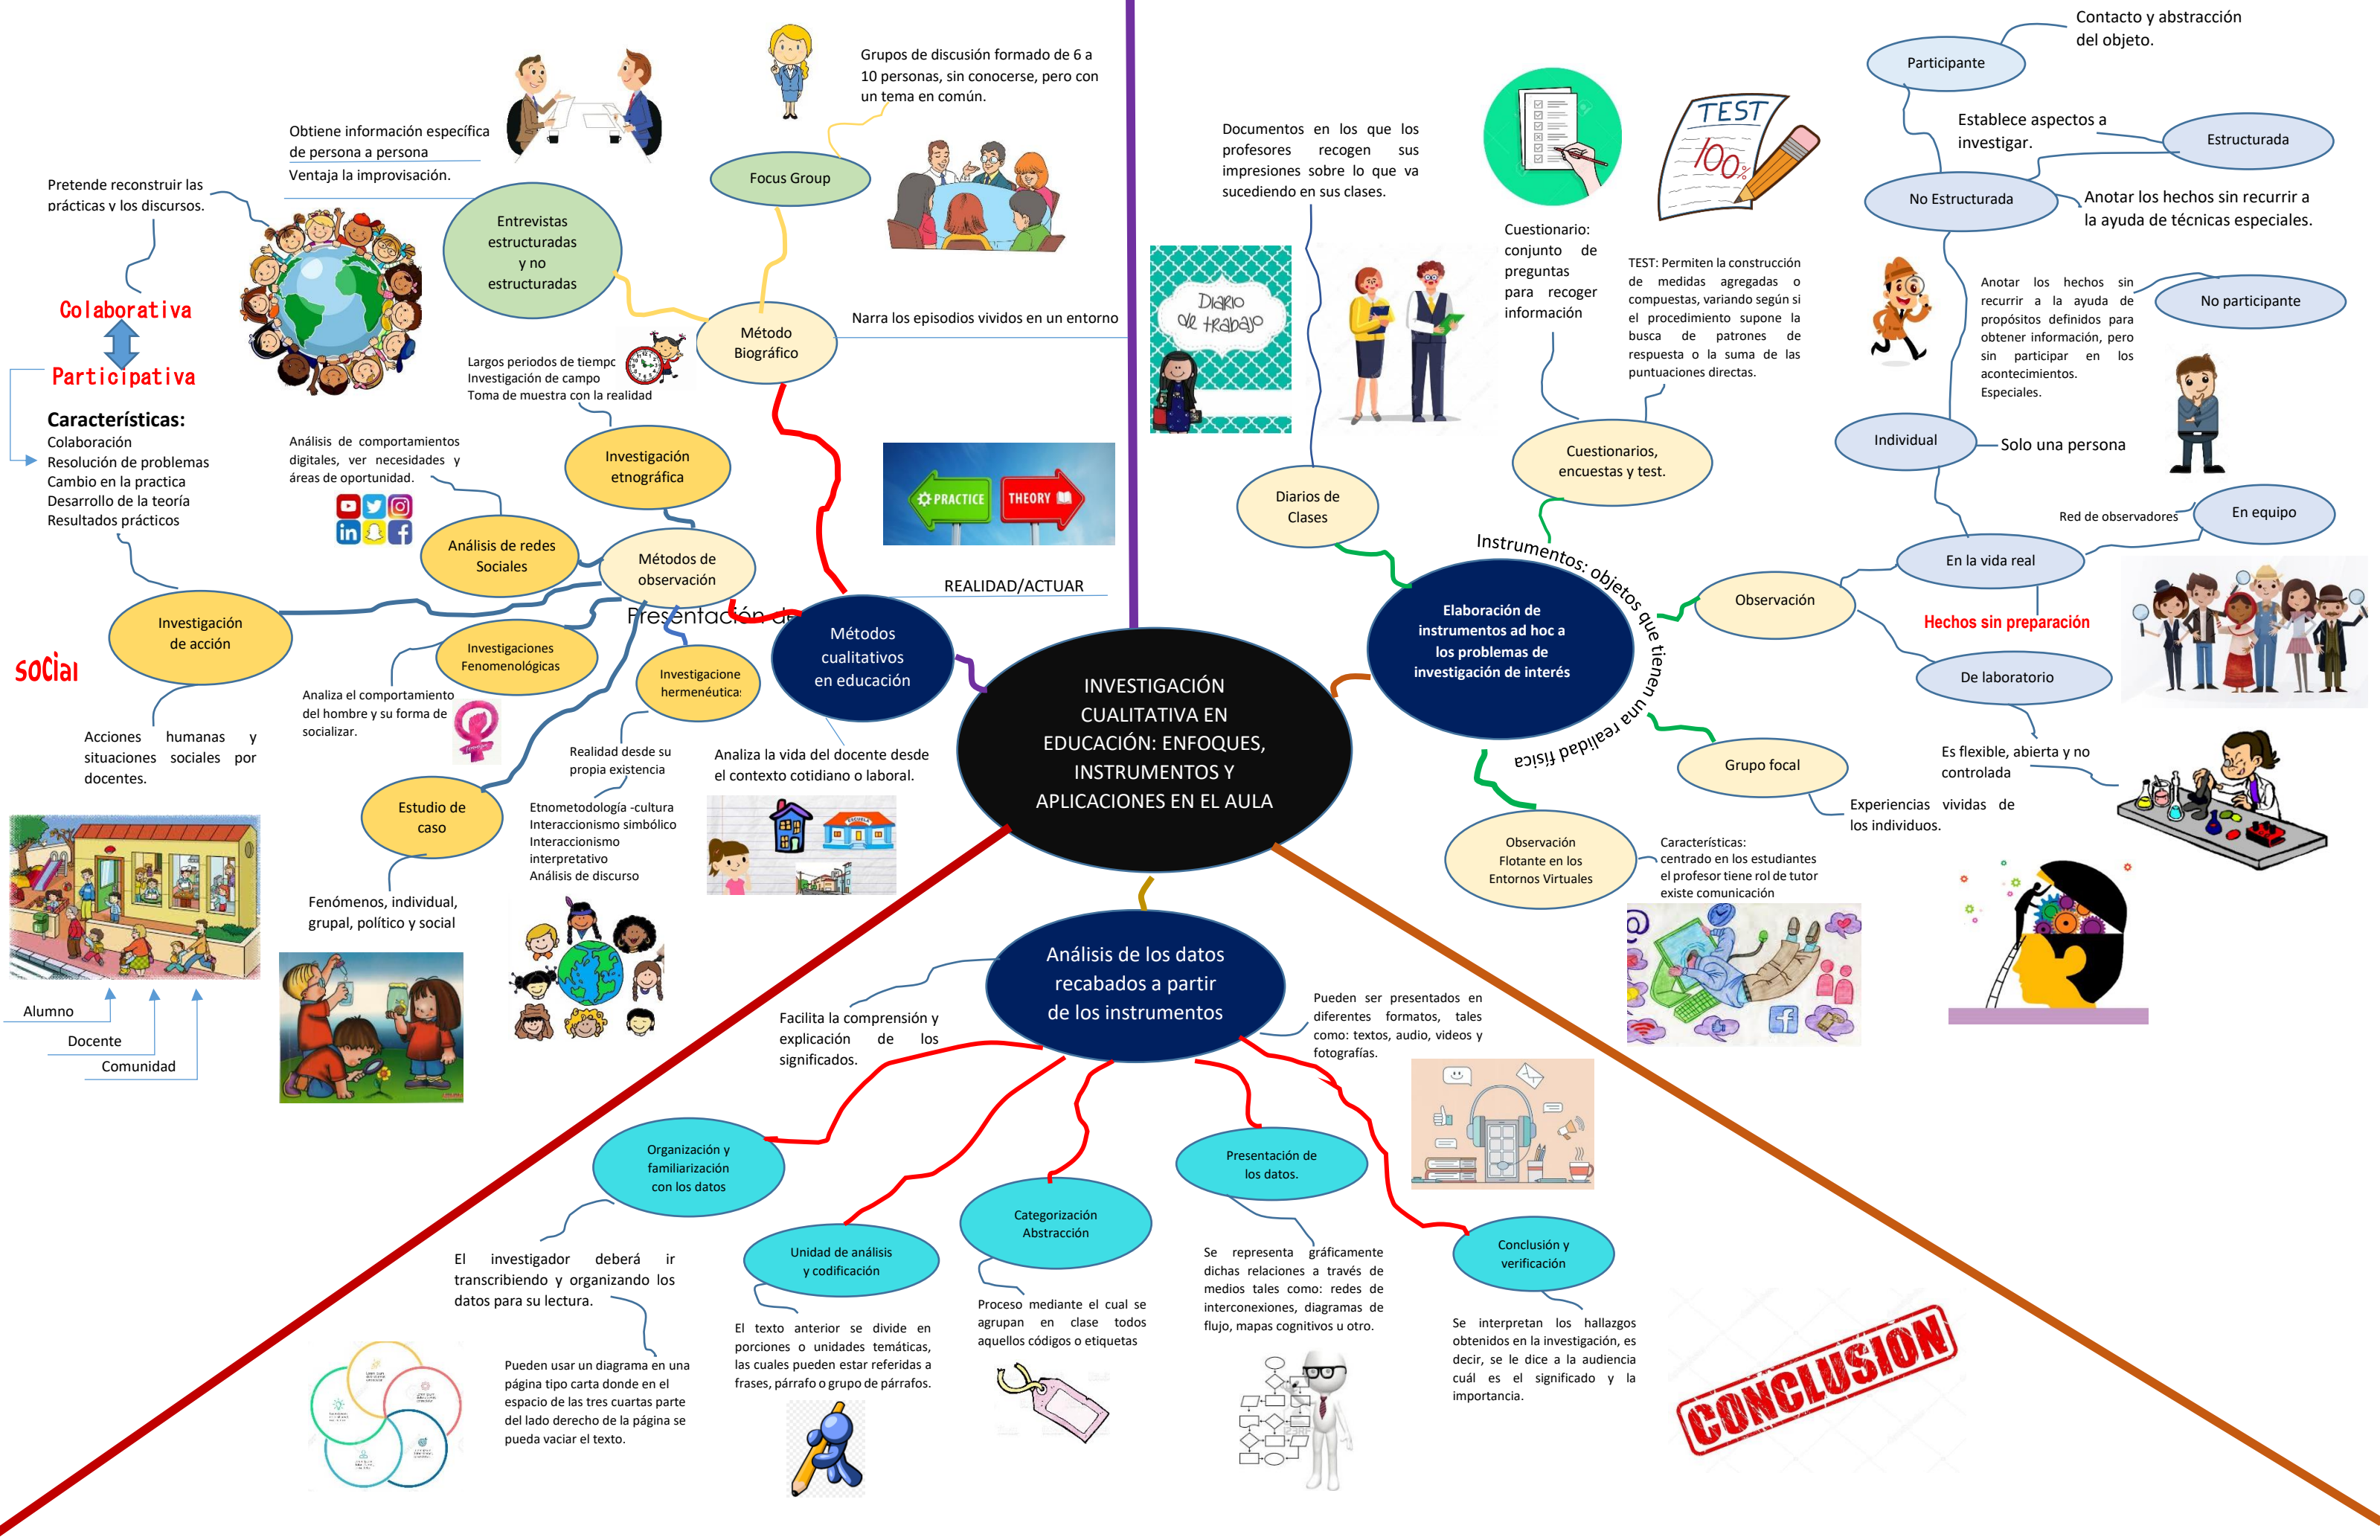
INVESTIGACIÓN CUALITATIVA EN EDUCACIÓN: ENFOQUES, INSTRUMENTOS Y APLICACIONES EN EL AULA

Métodos cualitativos en educación

REALIDAD/ACTUAR

Presentación de

Método Biográfico

Narra los episodios vividos en un entorno

Focus Group

Grupos de discusión formado de 6 a 10 personas, sin conocerse, pero con un tema en común.

Entrevistas estructuradas y no estructuradas

Obtiene información específica de persona a persona

Ventaja la improvisación.

Largos periodos de tiempo
Investigación de campo
Toma de muestra con la realidad

Investigación etnográfica

Análisis de comportamientos digitales, ver necesidades y áreas de oportunidad.

Análisis de redes Sociales

Métodos de observación

Pretende reconstruir las prácticas y los discursos.

Colaborativa

Participativa

Características:
Colaboración
Resolución de problemas
Cambio en la practica
Desarrollo de la teoría
Resultados prácticos

Investigación de acción

SoCial

Acciones humanas y situaciones sociales por docentes.

Alumno
Docente
Comunidad

Investigaciones Fenomenológicas

Analiza el comportamiento del hombre y su forma de socializar.

Investigacione hermenéutica

Realidad desde su propia existencia

Etnometodología -cultura
Interaccionismo simbólico
Interaccionismo interpretativo
Análisis de discurso

Analiza la vida del docente desde el contexto cotidiano o laboral.

Estudio de caso

Fenómenos, individual, grupal, político y social

PRACTICE
THEORY

Documentos en los que los profesores recogen sus impresiones sobre lo que va sucediendo en sus clases.

Diario de trabajo

Diarios de Clases

Cuestionario: conjunto de preguntas para recoger información

TEST

100%

TEST: Permiten la construcción de medidas agregadas o compuestas, variando según si el procedimiento supone la busca de patrones de respuesta o la suma de las puntuaciones directas.

Cuestionarios, encuestas y test.

Elaboración de instrumentos ad hoc a los problemas de investigación de interés

Instrumentos: objetos que tienen una realidad física

Participante

Contacto y abstracción del objeto.

Establece aspectos a investigar.

Estructurada

No Estructurada

Anotar los hechos sin recurrir a la ayuda de técnicas especiales.

Anotar los hechos sin recurrir a la ayuda de propósitos definidos para obtener información, pero sin participar en los acontecimientos. Especiales.

No participante

Individual

Solo una persona

Red de observadores

En equipo

En la vida real

Observación

Hechos sin preparación

De laboratorio

Es flexible, abierta y no controlada

Grupo focal

Experiencias vividas de los individuos.

Observación Flotante en los Entornos Virtuales

Características:
centrado en los estudiantes
el profesor tiene rol de tutor
existe comunicación

Análisis de los datos recabados a partir de los instrumentos

Facilita la comprensión y explicación de los significados.

Pueden ser presentados en diferentes formatos, tales como: textos, audio, videos y fotografías.

Organización y familiarización con los datos

El investigador deberá ir transcribiendo y organizando los datos para su lectura.

Pueden usar un diagrama en una página tipo carta donde en el espacio de las tres cuartas parte del lado derecho de la página se pueda vaciar el texto.

Unidad de análisis y codificación

El texto anterior se divide en porciones o unidades temáticas, las cuales pueden estar referidas a frases, párrafo o grupo de párrafos.

Categorización Abstracción

Proceso mediante el cual se agrupan en clase todos aquellos códigos o etiquetas

Presentación de los datos.

Se representa gráficamente dichas relaciones a través de medios tales como: redes de interconexiones, diagramas de flujo, mapas cognitivos u otro.

Conclusión y verificación

Se interpretan los hallazgos obtenidos en la investigación, es decir, se le dice a la audiencia cuál es el significado y la importancia.

CONCLUSION